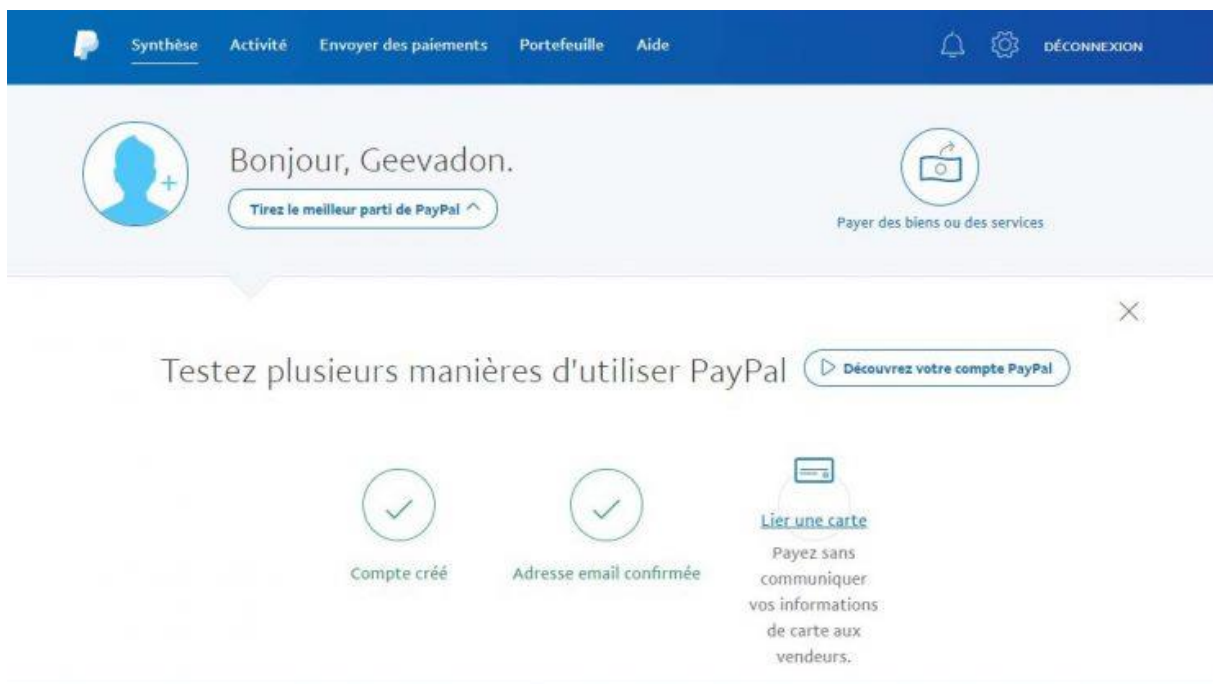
Synthèse Activité Envoyer des paiements Portefeuille Aide DÉCONNEXION

Bonjour, Geevadon.

Tirez le meilleur parti de PayPal

Payer des biens ou des services

Testez plusieurs manières d'utiliser PayPal

Découvrez votre compte PayPal

Compte créé

Adresse email confirmée

Lier une carte

Payez sans communiquer vos informations de carte aux vendeurs.